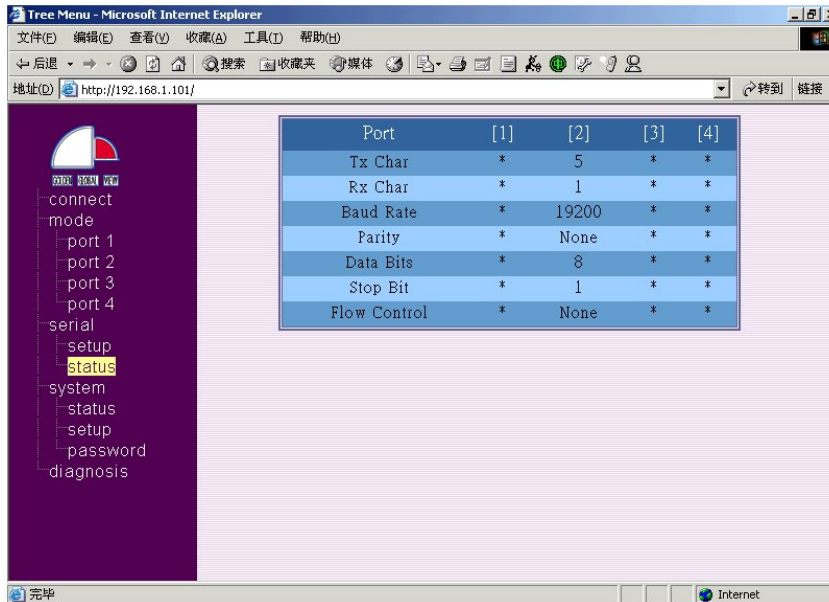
Tree Menu - Microsoft Internet Explorer

文件(F) 编辑(E) 查看(V) 收藏(A) 工具(T) 帮助(H)

后退 搜索 收藏夹 媒体

地址(D) http://192.168.1.101/ 转到 链接

GOLDEN SIGNAL VIEW

connect
mode
port 1
port 2
port 3
port 4
serial
setup
status
system
status
setup
password
diagnosis

| Port | [1] | [2] | [3] | [4] |
|---|---|---|---|---|
| Tx Char | * | 5 | * | * |
| Rx Char | * | 1 | * | * |
| Baud Rate | * | 19200 | * | * |
| Parity | * | None | * | * |
| Data Bits | * | 8 | * | * |
| Stop Bit | * | 1 | * | * |
| Flow Control | * | None | * | * |

完毕

Internet